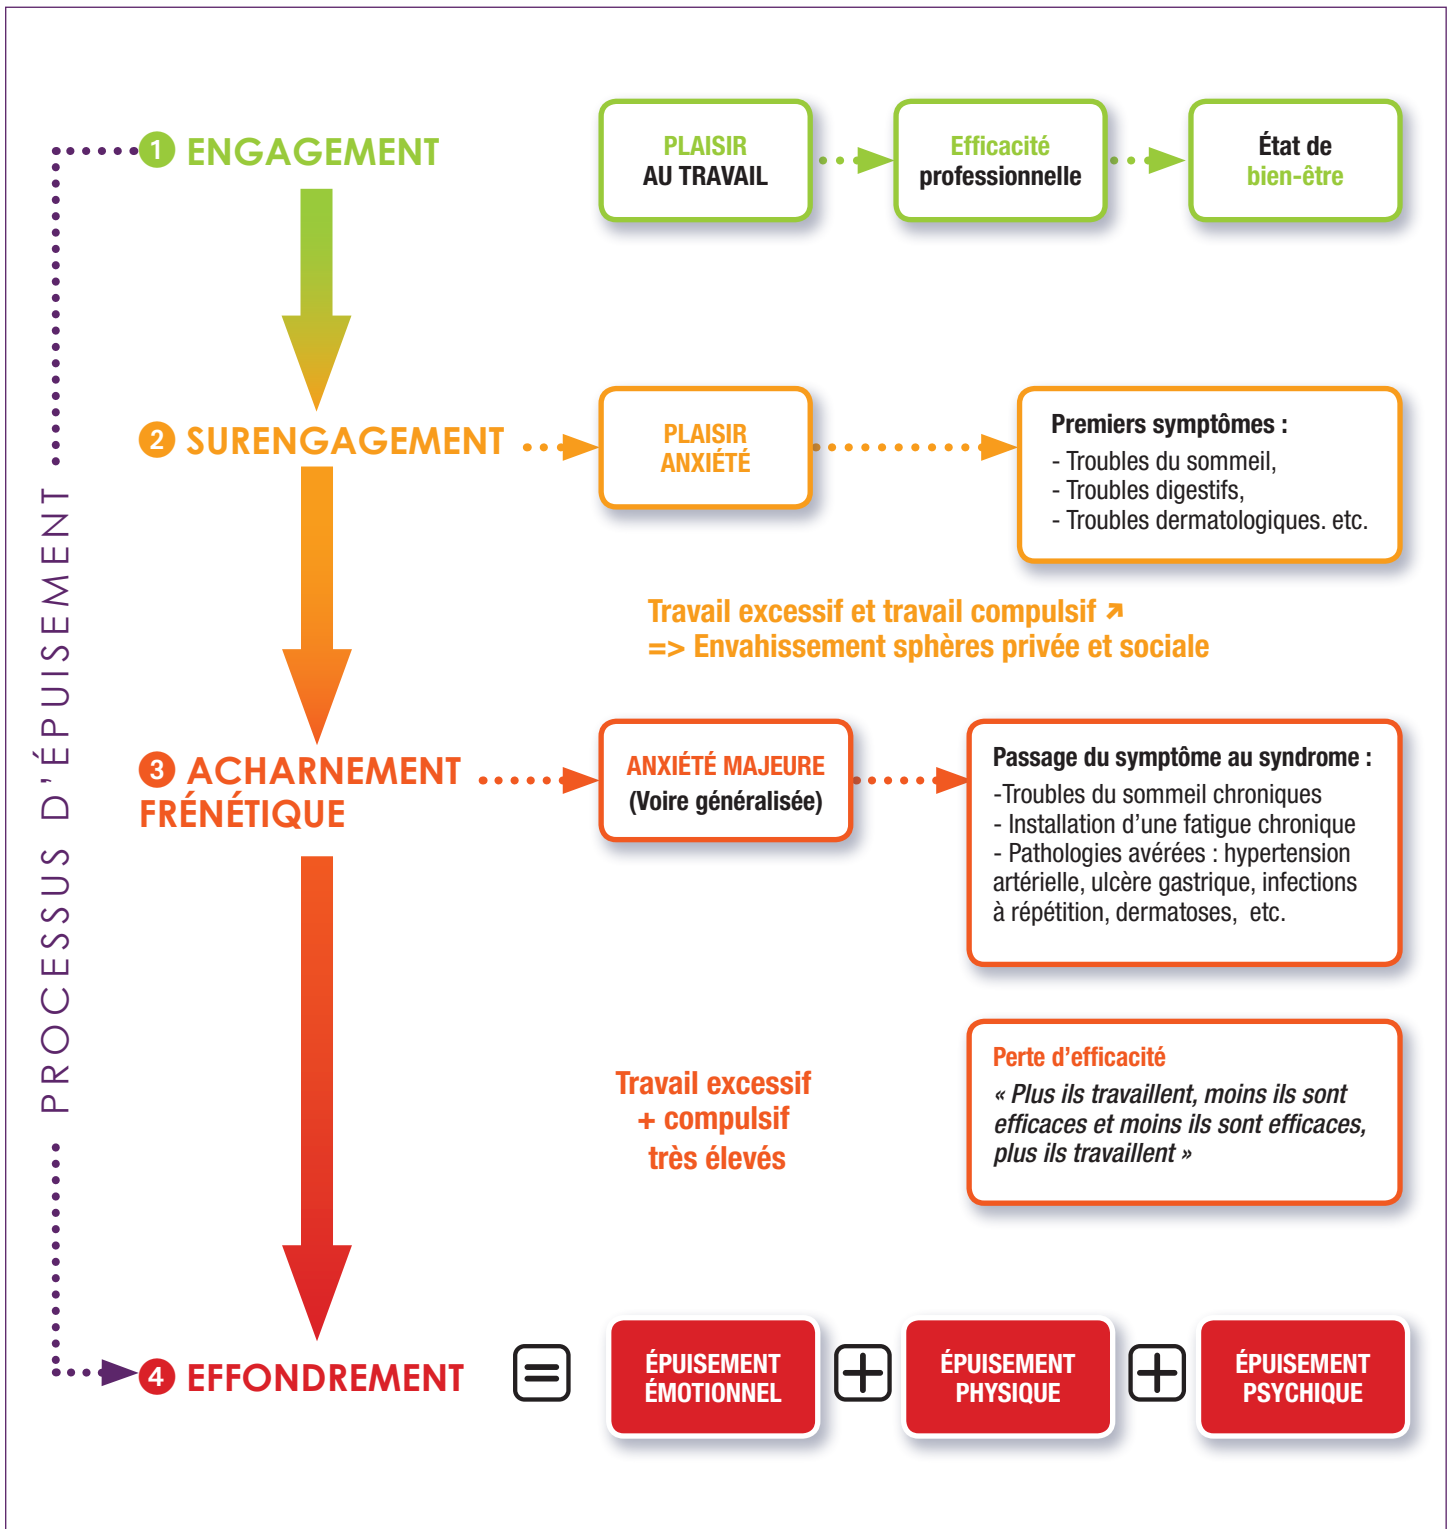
PROCESSUS D'ÉPUISEMENT

1 ENGAGEMENT

PLAISIR AU TRAVAIL

Efficacité professionnelle

État de bien-être

2 SURENGAGEMENT

PLAISIR ANXIÉTÉ

Premiers symptômes :
- Troubles du sommeil,
- Troubles digestifs,
- Troubles dermatologiques. etc.

Travail excessif et travail compulsif ↗
=> Envahissement sphères privée et sociale

3 ACHARNEMENT FRÉNÉTIQUE

ANXIÉTÉ MAJEURE (Voire généralisée)

Passage du symptôme au syndrome :
-Troubles du sommeil chroniques
- Installation d'une fatigue chronique
- Pathologies avérées : hypertension artérielle, ulcère gastrique, infections à répétition, dermatoses, etc.

Travail excessif + compulsif très élevés

Perte d'efficacité
« Plus ils travaillent, moins ils sont efficaces et moins ils sont efficaces, plus ils travaillent »

4 EFFONDREMENT = ÉPUISEMENT ÉMOTIONNEL + ÉPUISEMENT PHYSIQUE + ÉPUISEMENT PSYCHIQUE